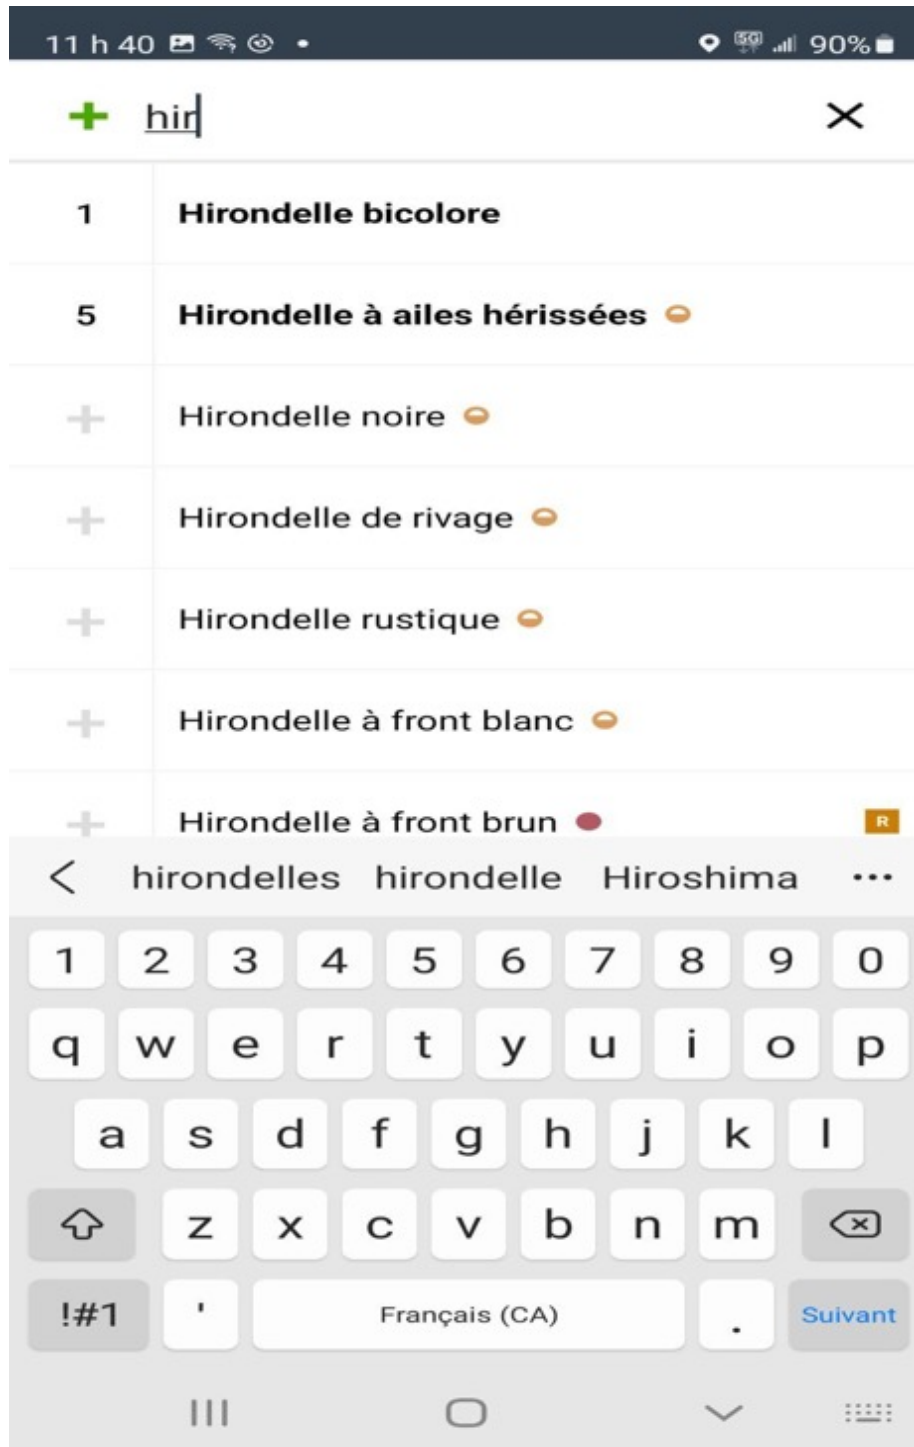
11 h 40 5G 90%

hir

1 Hirondelle bicolore

5 Hirondelle à ailes hérissées

Hirondelle noire

Hirondelle de rivage

Hirondelle rustique

Hirondelle à front blanc

Hirondelle à front brun R

hirondelles hirondelle Hiroshima

1 2 3 4 5 6 7 8 9 0

q w e r t y u i o p

a s d f g h j k l

z x c v b n m

!#1 ' Français (CA) . Suivant